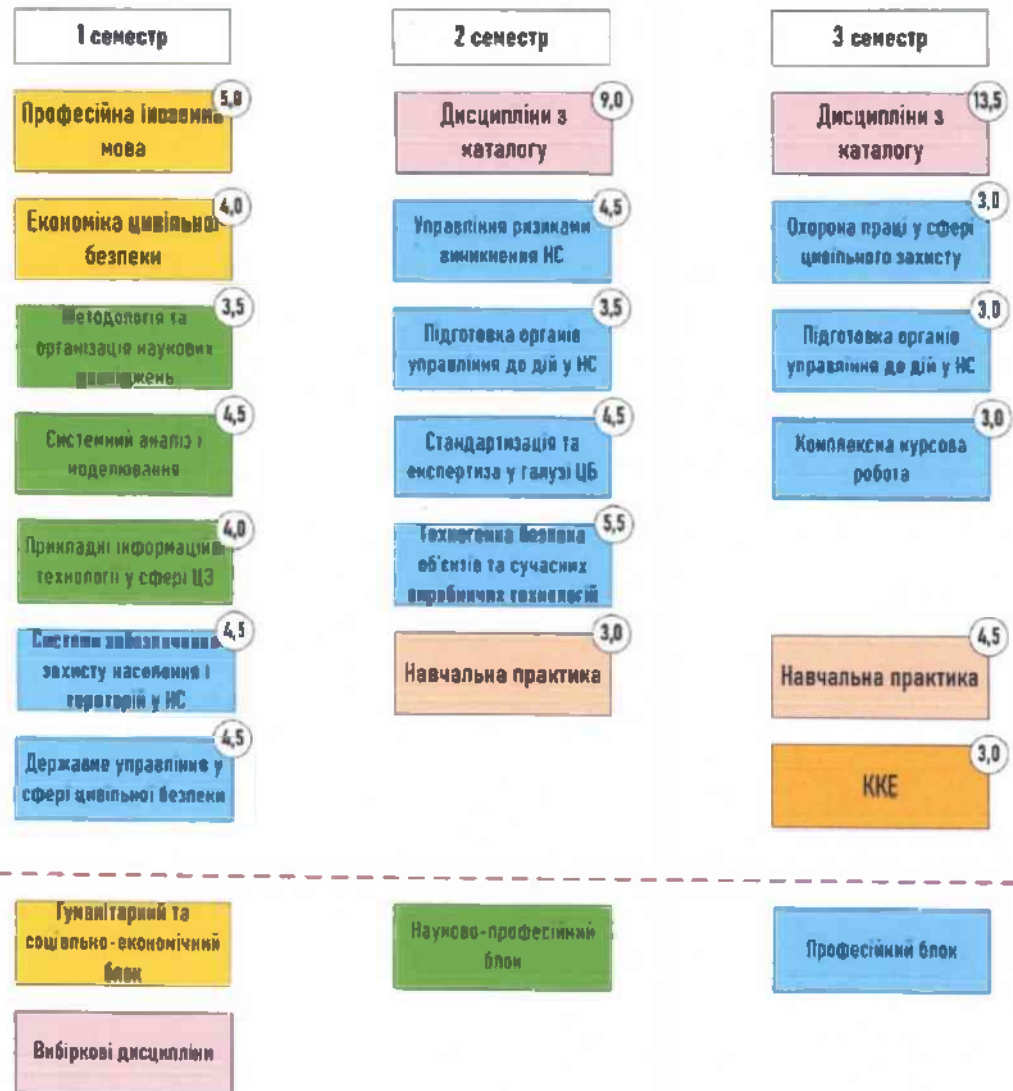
1 семестр

Професійна іноземна мова 5,0

Економіка цивільної безпеки 4,0

Методологія та організація наукових досліджень 3,5

Системний аналіз і моделювання 4,5

Прикладні інформаційні технології у сфері ЦЗ 4,0

Системи забезпечення захисту населення і територій у НС 4,5

Державне управління у сфері цивільної безпеки 4,5

2 семестр

Дисципліни з каталогу 9,0

Управління ризиками виникнення НС 4,5

Підготовка органів управління до дій у НС 3,5

Стандартизація та експертиза у галузі ЦБ 4,5

Техногенна безпека об'єктів та сучасних виробничих технологій 5,5

Навчальна практика 3,0

3 семестр

Дисципліни з каталогу 13,5

Охорона праці у сфері цивільного захисту 3,0

Підготовка органів управління до дій у НС 3,0

Комплексна курсова робота 3,0

Навчальна практика 4,5

ККЕ 3,0

Гуманітарний та соціально-економічний блок

Науково-професійний блок

Професійний блок

Вибіркові дисципліни